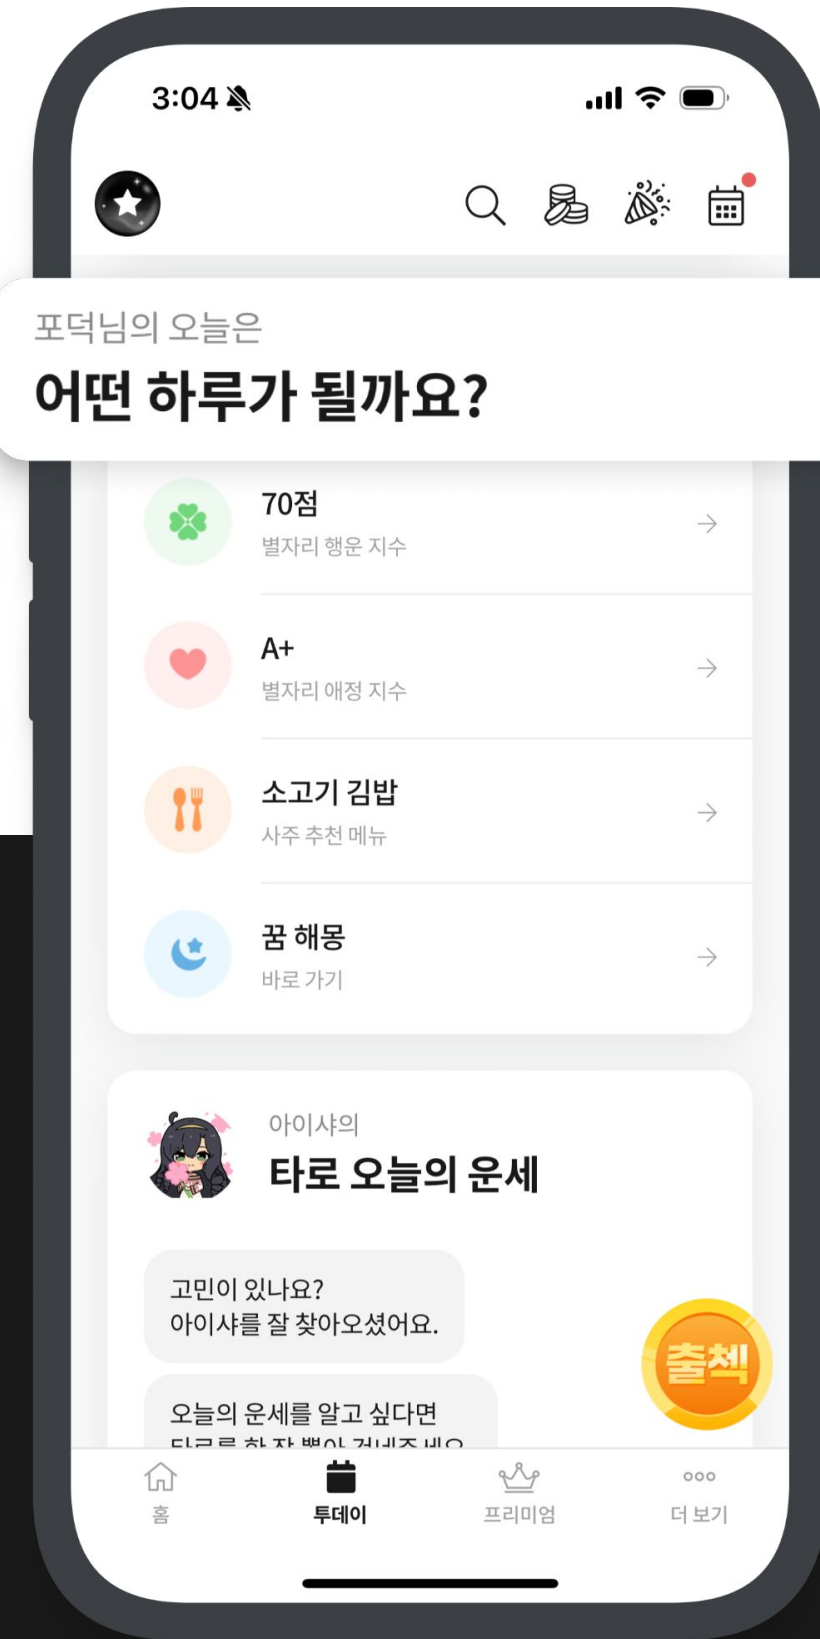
3:04

포덕님의 오늘은
어떤 하루가 될까요?

70점
별자리 행운 지수

A+
별자리 애정 지수

소고기 김밥
사주 추천 메뉴

꿈 해몽
바로 가기

아이샤의
타로 오늘의 운세

고민이 있나요?
아이샤를 잘 찾아오셨어요.

오늘의 운세를 알고 싶다면
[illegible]

출첵

홈
투데이
프리미엄
더 보기